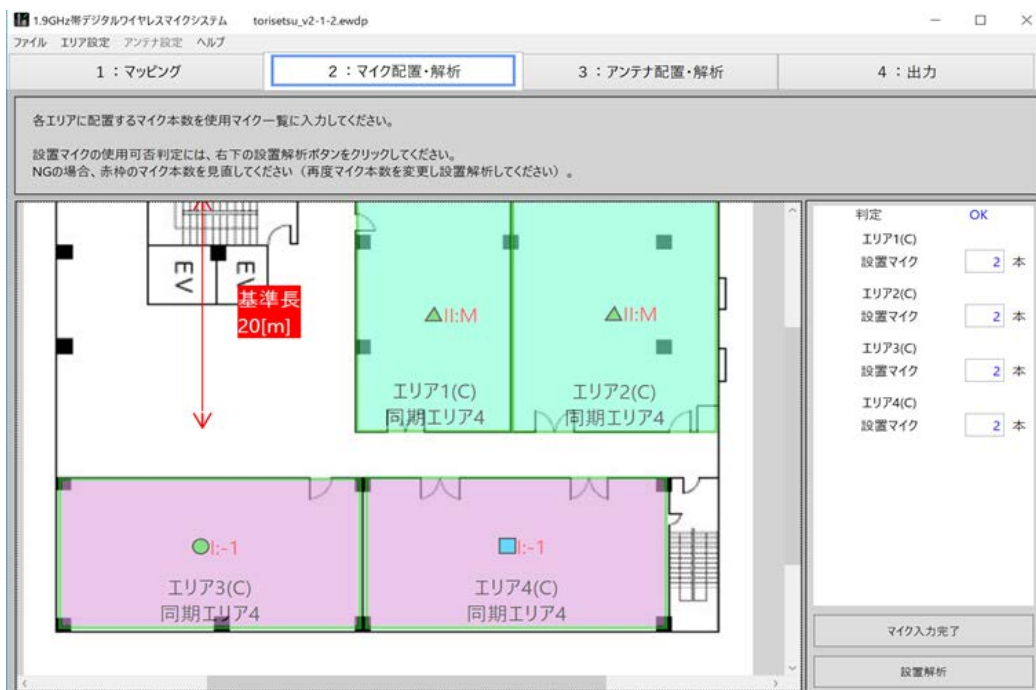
1.9GHz帯デジタルワイヤレスマイクシステム torisetsu_v2-1-2.ewdp

ファイル エリア設定 アンテナ設定 ヘルプ

1：マッピング

2：マイク配置・解析

3：アンテナ配置・解析

4：出力

各エリアに配置するマイク本数を使用マイク一覧に入力してください。

設置マイクの使用可否判定には、右下の設置解析ボタンをクリックしてください。
NGの場合、赤枠のマイク本数を見直してください（再度マイク本数を変更し設置解析してください）。

EV

EV

基準長 20[m]

II:M

II:M

エリア1(C)
同期エリア4

エリア2(C)
同期エリア4

I:-1

I:-1

エリア3(C)
同期エリア4

エリア4(C)
同期エリア4

判定 OK

エリア1(C)
設置マイク 2 本

エリア2(C)
設置マイク 2 本

エリア3(C)
設置マイク 2 本

エリア4(C)
設置マイク 2 本

マイク入力完了

設置解析